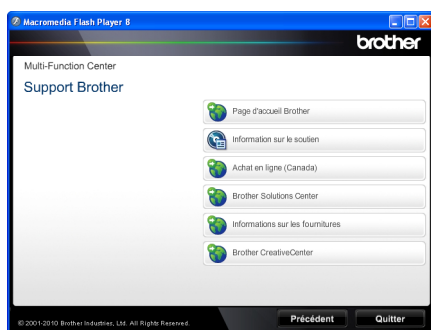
Macromedia Flash Player 8

brother

Multi-Function Center

Support Brother

Page d'accueil Brother

Information sur le soutien

Achat en ligne (Canada)

Brother Solutions Center

Informations sur les fournitures

Brother CreativeCenter

© 2001-2010 Brother Industries, Ltd. All Rights Reserved.

Précédent

Quitter